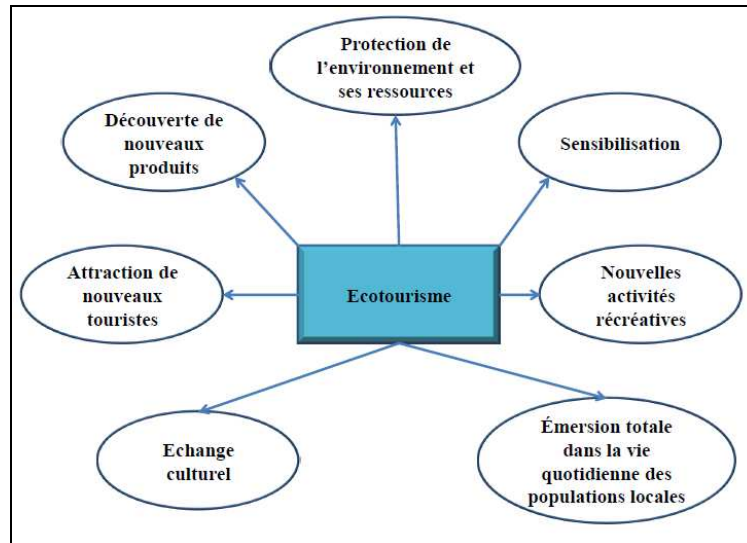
Protection de l'environnement et ses ressources

Découverte de nouveaux produits

Sensibilisation

Attraction de nouveaux touristes

Ecotourisme

Nouvelles activités récréatives

Echange culturel

Émersion totale dans la vie quotidienne des populations locales